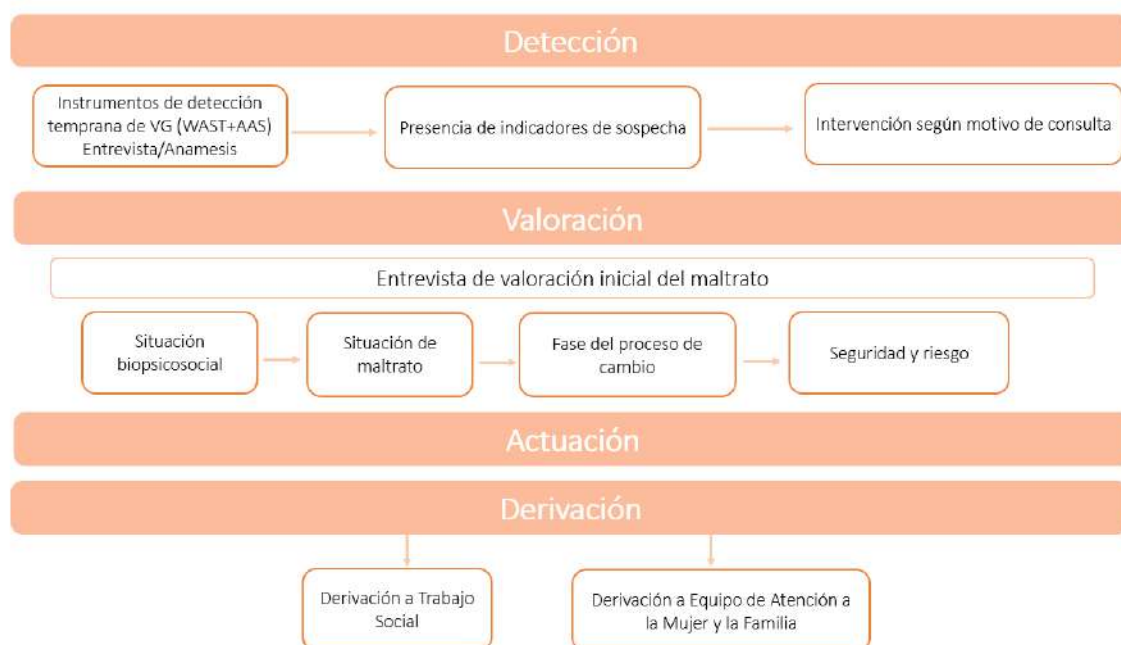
Detección

Instrumentos de detección temprana de VG (WAST+AAS) Entrevista/Anamesis

Presencia de indicadores de sospecha

Intervención según motivo de consulta

Valoración

Entrevista de valoración inicial del maltrato

Situación biopsicosocial

Situación de maltrato

Fase del proceso de cambio

Seguridad y riesgo

Actuación

Derivación

Derivación a Trabajo Social

Derivación a Equipo de Atención a la Mujer y la Familia